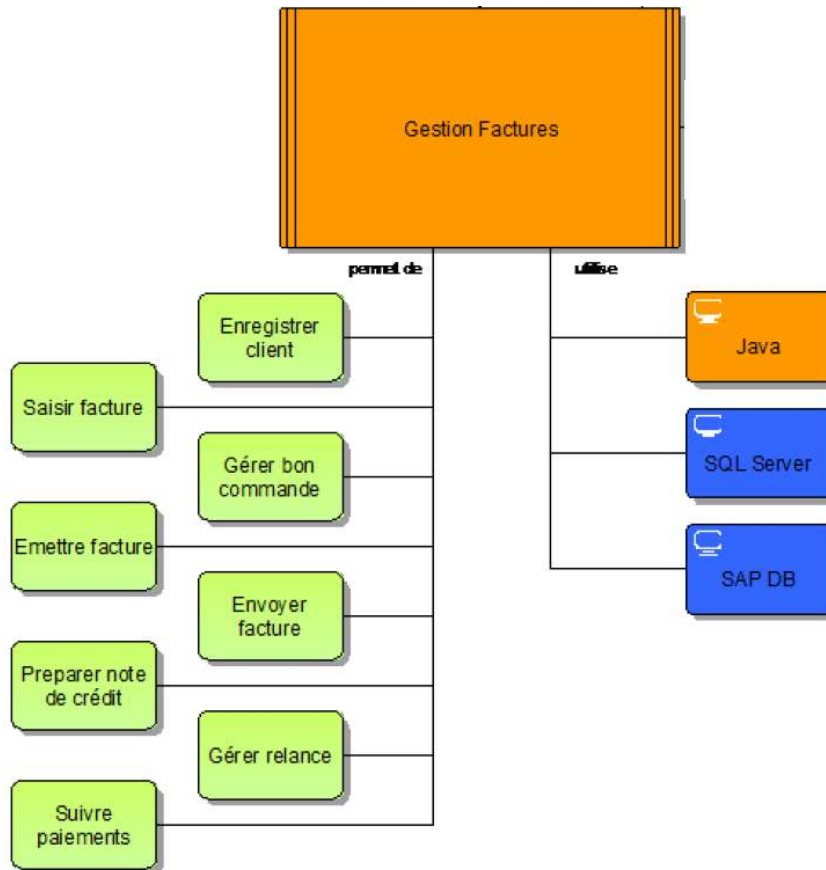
Gestion Factures

permet de

utilise

Enregistrer client

Saisir facture

Gérer bon commande

Emettre facture

Envoyer facture

Preparer note de crédit

Gérer relance

Suivre paiements

Java

SQL Server

SAP DB